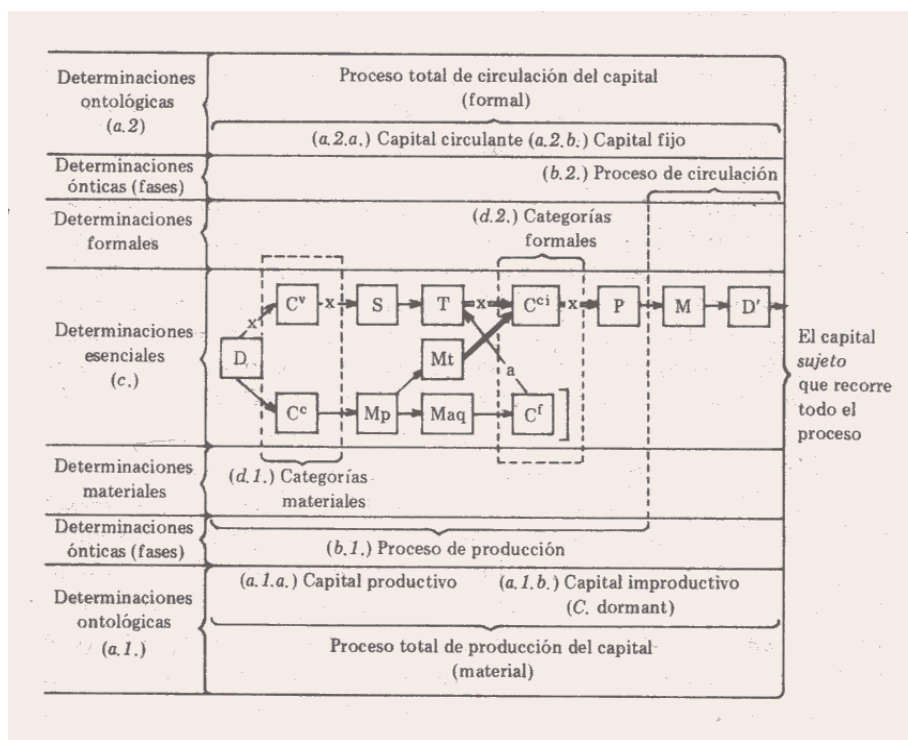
Determinaciones ontológicas (a.2)

Proceso total de circulación del capital (formal)

(a.2.a.) Capital circulante (a.2.b.) Capital fijo

Determinaciones ónticas (fases)

(b.2.) Proceso de circulación

Determinaciones formales

(d.2.) Categorías formales

Determinaciones esenciales (c.)

x

$C^v$

x

S

T

x

$C^{ci}$

x

P

M

D'

D

Mt

a

$C^c$

Mp

Maq

$C^f$

El capital *sujeto* que recorre todo el proceso

Determinaciones materiales

(d.1.) Categorías materiales

Determinaciones ónticas (fases)

(b.1.) Proceso de producción

Determinaciones ontológicas (a.1.)

(a.1.a.) Capital productivo

(a.1.b.) Capital improductivo (C. dormant)

Proceso total de producción del capital (material)